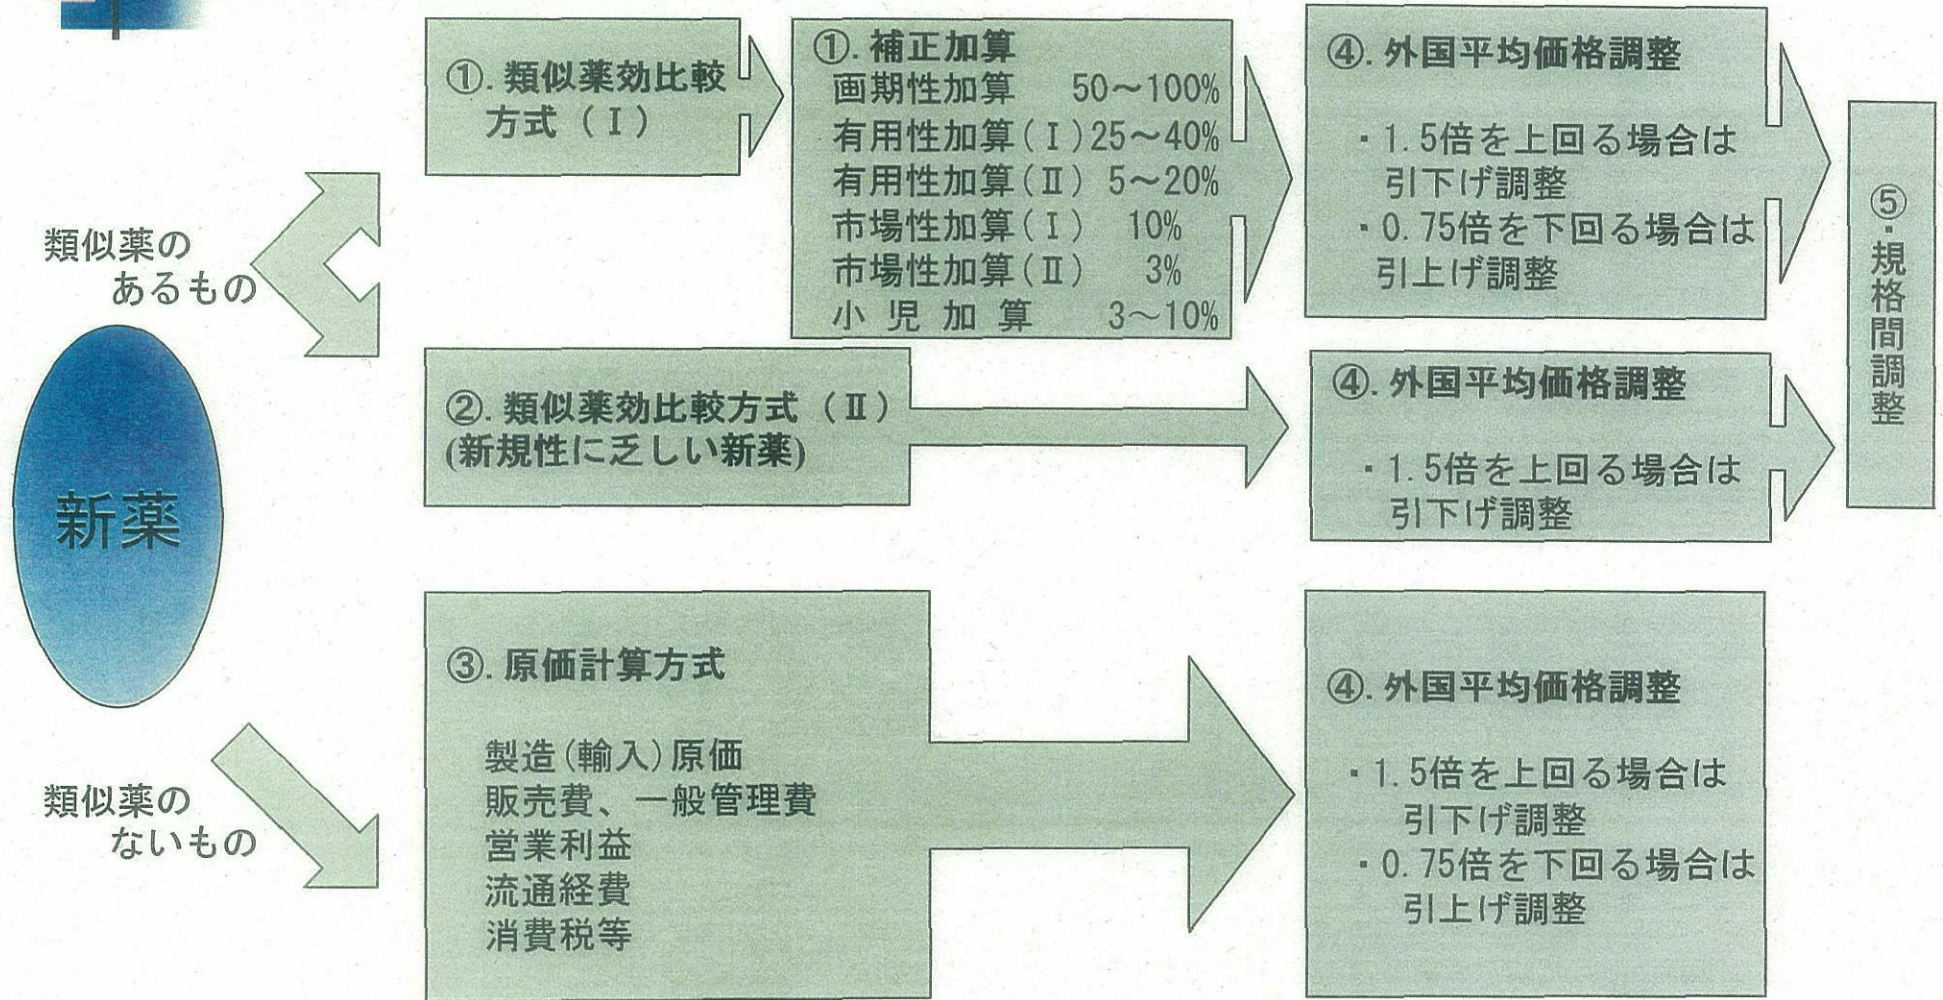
新薬

類似薬のあるもの

①. 類似薬効比較方式（Ⅰ）

①. 補正加算
画期性加算　50～100%
有用性加算（Ⅰ）25～40%
有用性加算（Ⅱ）5～20%
市場性加算（Ⅰ）　10%
市場性加算（Ⅱ）　3%
小児加算　3～10%

④. 外国平均価格調整
・1. 5倍を上回る場合は引下げ調整
・0. 75倍を下回る場合は引上げ調整

②. 類似薬効比較方式（Ⅱ）
(新規性に乏しい新薬)

④. 外国平均価格調整
・1. 5倍を上回る場合は引下げ調整

⑤. 規格間調整

類似薬のないもの

③. 原価計算方式
製造（輸入）原価
販売費、一般管理費
営業利益
流通経費
消費税等

④. 外国平均価格調整
・1. 5倍を上回る場合は引下げ調整
・0. 75倍を下回る場合は引上げ調整